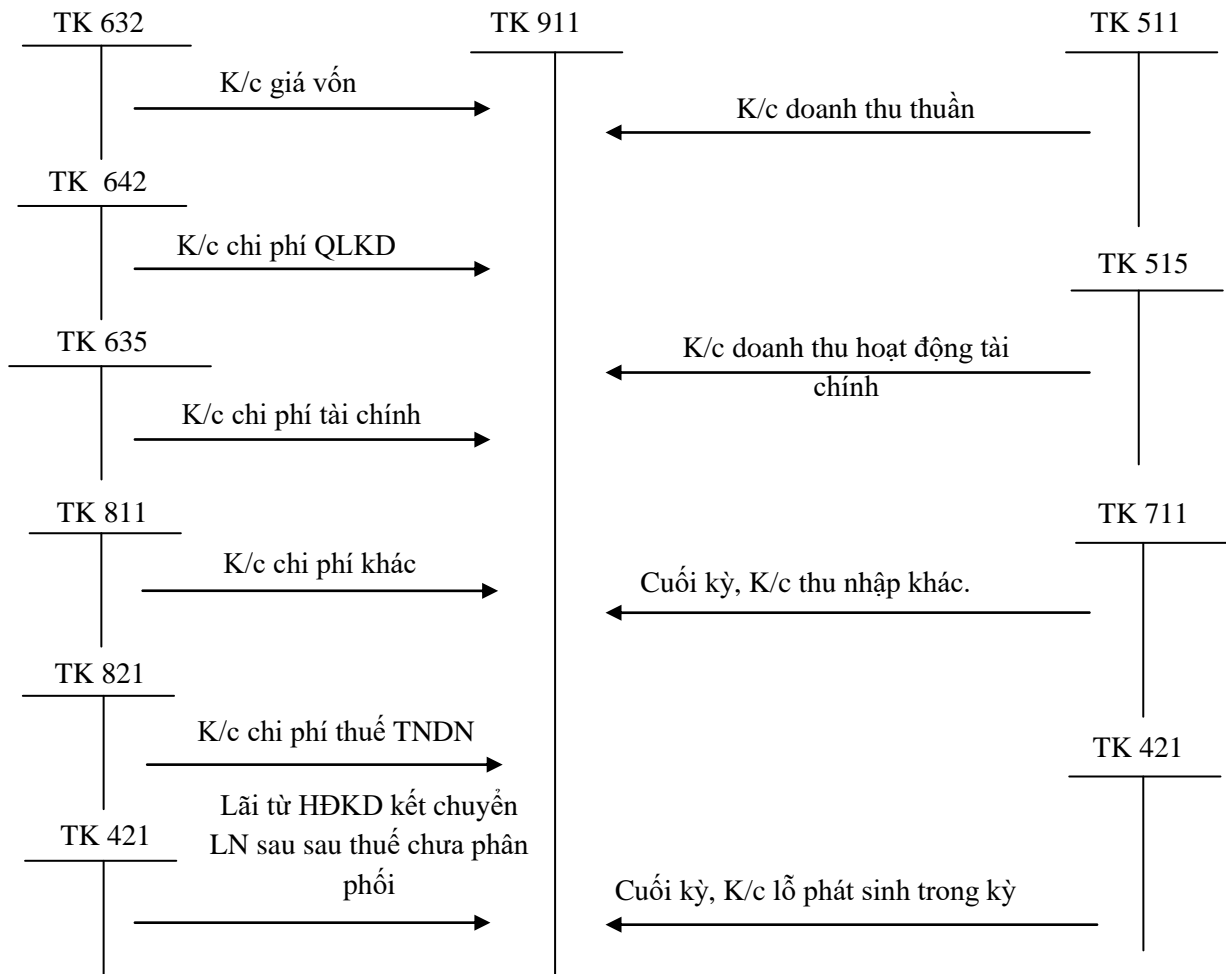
TK 632

TK 911

TK 511

K/c giá vốn

K/c doanh thu thuần

TK 642

K/c chi phí QLKD

TK 515

TK 635

K/c doanh thu hoạt động tài chính

K/c chi phí tài chính

TK 811

TK 711

K/c chi phí khác

Cuối kỳ, K/c thu nhập khác.

TK 821

K/c chi phí thuế TNDN

TK 421

Lãi từ HĐKD kết chuyển LN sau sau thuế chưa phân phối

TK 421

Cuối kỳ, K/c lỗ phát sinh trong kỳ